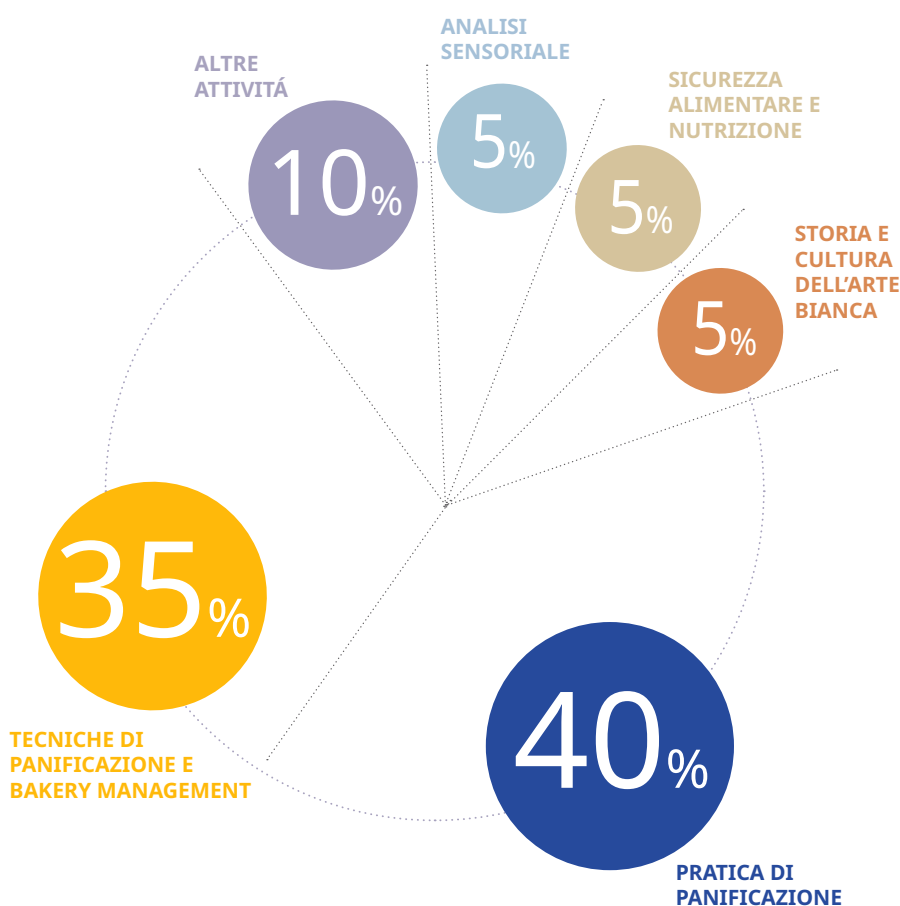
ANALISI SENSORIALE

ALTRE ATTIVITÁ

SICUREZZA ALIMENTARE E NUTRIZIONE

10%

5%

5%

STORIA E CULTURA DELL'ARTE BIANCA

5%

35%

TECNICHE DI PANIFICAZIONE E BAKERY MANAGEMENT

40%

PRATICA DI PANIFICAZIONE